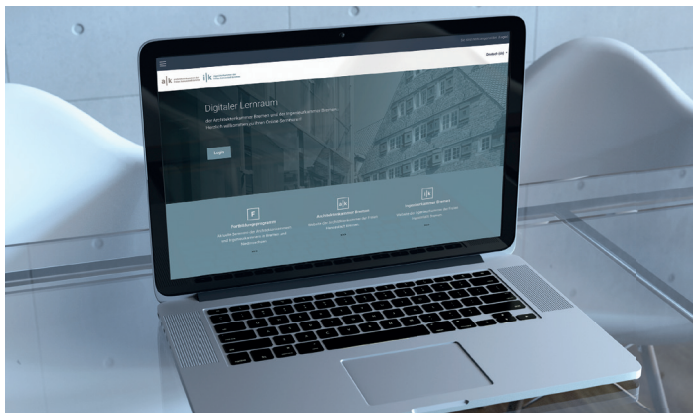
Deutsch (de)

a|k

i|k

Digitaler Lernraum

der Architektenkammer Bremen und der Ingenieurkammer Bremen
Herzlich willkommen auf dem Online-Lernraum!

Login

F

Fortbildungsprogramm

a|k

Architektenkammer Bremen

i|k

Ingenieurkammer Bremen